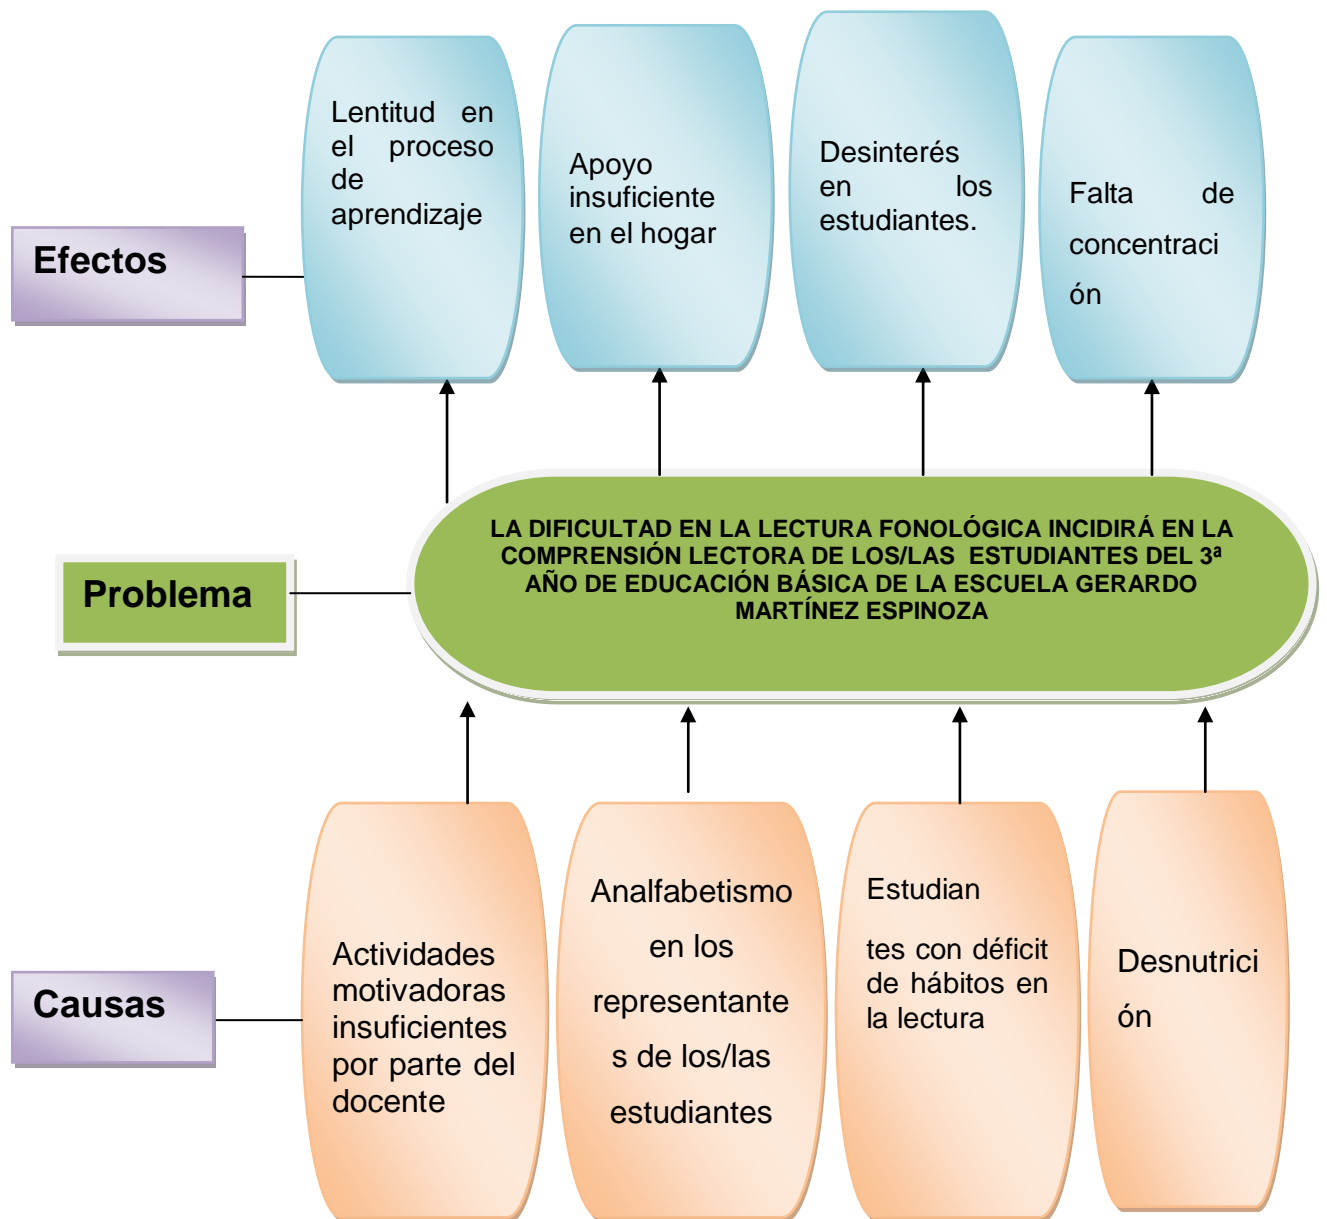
Efectos

Lentitud en el proceso de aprendizaje

Apoyo insuficiente en el hogar

Desinterés en los estudiantes.

Falta de concentraci ón

Problema

LA DIFICULTAD EN LA LECTURA FONOLÓGICA INCIDIRÁ EN LA COMPRENSIÓN LECTORA DE LOS/LAS ESTUDIANTES DEL 3ª AÑO DE EDUCACIÓN BÁSICA DE LA ESCUELA GERARDO MARTÍNEZ ESPINOZA

Causas

Actividades motivadoras insuficientes por parte del docente

Analfabetismo en los representante s de los/las estudiantes

Estudian

tes con déficit de hábitos en la lectura

Desnutrici ón